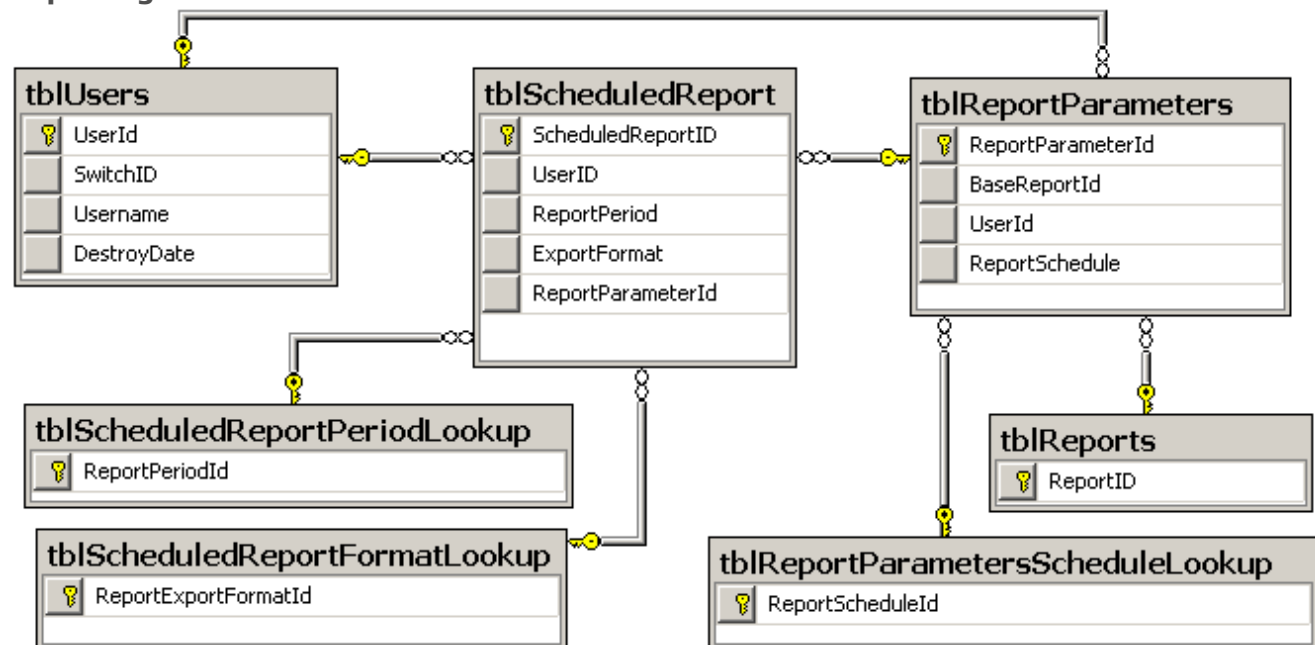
tblUsers
UserId
SwitchID
Username
DestroyDate

tblScheduledReport
ScheduledReportID
UserID
ReportPeriod
ExportFormat
ReportParameterId

tblReportParameters
ReportParameterId
BaseReportId
UserId
ReportSchedule

tblScheduledReportPeriodLookup
ReportPeriodId

tblReports
ReportID

tblScheduledReportFormatLookup
ReportExportFormatId

tblReportParametersScheduleLookup
ReportScheduleId